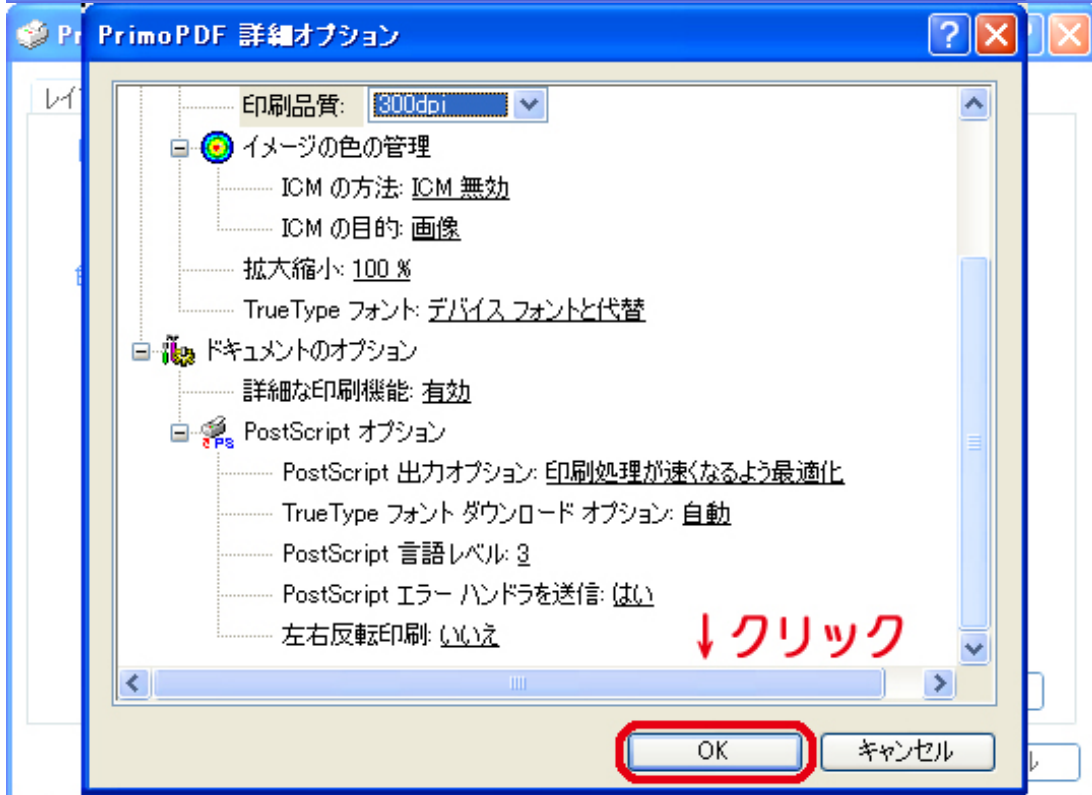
PrimoPDF 詳細オプション

印刷品質: 300dpi

イメージの色の管理

ICM の方法: ICM 無効

ICM の目的: 画像

拡大縮小: 100 %

TrueType フォント: デバイス フォントと代替

ドキュメントのオプション

詳細な印刷機能: 有効

PostScript オプション

PostScript 出力オプション: 印刷処理が速くなるよう最適化

TrueType フォント ダウンロード オプション: 自動

PostScript 言語レベル: 3

PostScript エラー ハンドラを送信: はい

左右反転印刷: いいえ

↓クリック

OK キャンセル